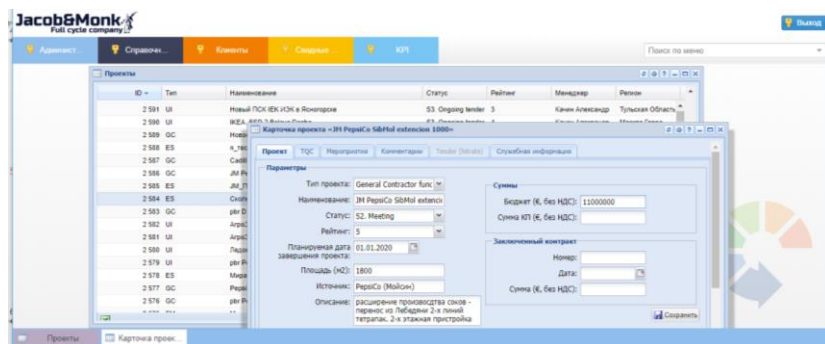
Jacob&Monk
Full cycle company

Выход

Админист... | Справочн... | Клиенты | Сводные... | KPI

Поиск по меню

Проекты

| ID | Тип | Наименование | Статус | Рейтинг | Менеджер | Регион |
|---|---|---|---|---|---|---|
| 2 591 | UI | Новый ПСК ЮК ИЭК в Ясногорске | S3. Ongoing tender | 3 | Качин Александр | Тульская Область |
| 2 590 | UI | IKEA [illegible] | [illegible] | | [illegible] | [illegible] |
| 2 589 | GC | Ново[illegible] | | | | |
| 2 588 | ES | Я_те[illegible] | | | | |
| 2 587 | GC | Cadil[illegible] | | | | |
| 2 586 | GC | JM P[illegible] | | | | |
| 2 585 | ES | JM_П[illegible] | | | | |
| 2 584 | ES | Сход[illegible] | | | | |
| 2 583 | GC | pbr D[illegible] | | | | |
| 2 582 | UI | Арас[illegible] | | | | |
| 2 581 | UI | Арас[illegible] | | | | |
| 2 580 | UI | Ладо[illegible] | | | | |
| 2 579 | UI | pbr P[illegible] | | | | |
| 2 578 | ES | Мира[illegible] | | | | |
| 2 577 | GC | Pepsi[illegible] | | | | |
| 2 576 | GC | pbr P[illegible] | | | | |

Карточка проекта «JM PepsiCo SibMol extension 1000»

Проект | TQC | Мероприятия | Комментарии | Tender (Stratis) | Служебная информация

Параметры

Тип проекта: General Contractor func
Наименование: JM PepsiCo SibMol extensic
Статус: S2. Meeting
Рейтинг: 5
Планируемая дата завершения проекта: 01.01.2020
Площадь (м2): 1800
Источник: PepsiCo (Мойсин)
Описание: расширение производства соков - перенос из Лебедяни 2-х линий тетрапак. 2-х этажная пристройка

Суммы
Бюджет (€, без НДС): 11000000
Сумма КП (€, без НДС):

Заключенный контракт
Номер:
Дата:
Сумма (€, без НДС):

Сохранить

Проекты | Карточка проек...